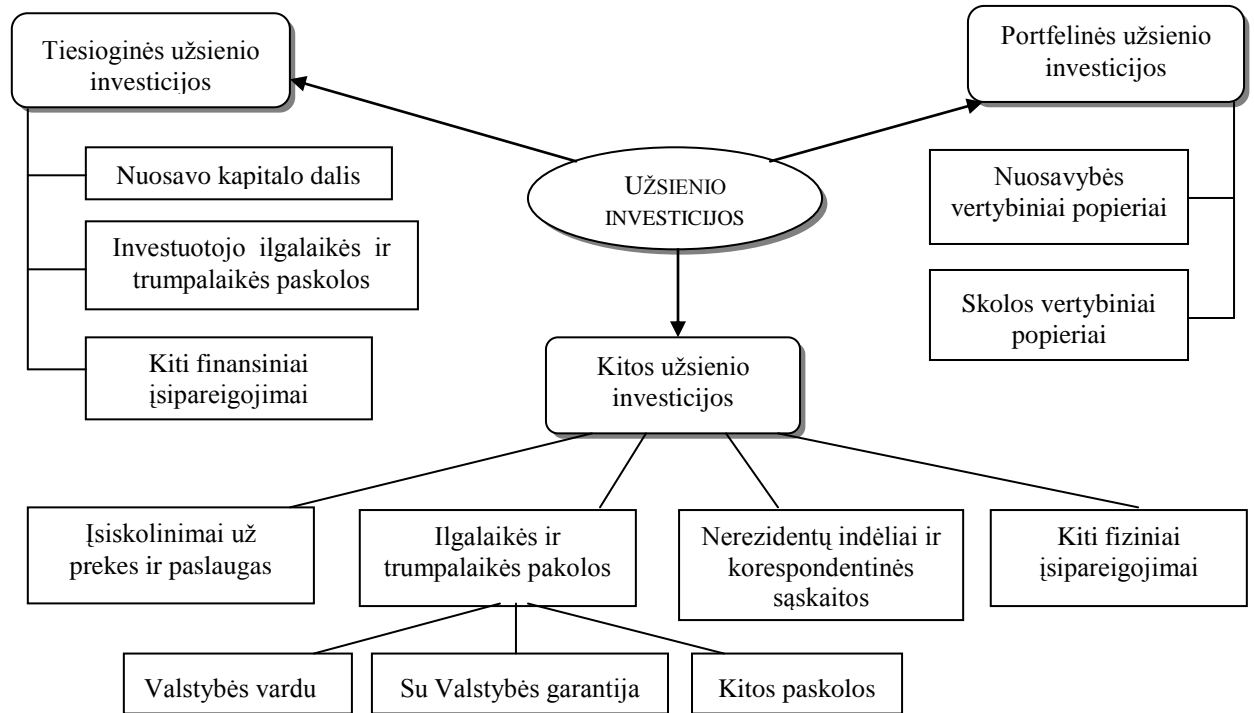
Tiesioginės užsienio investicijos

Nuosavo kapitalo dalis

Investuotojo ilgalaikės ir trumpalaikės paskolos

Kiti finansiniai įsipareigojimai

UŽSIENIO INVESTICIJOS

Portfelinės užsienio investicijos

Nuosavybės vertybiniai popieriai

Skolos vertybiniai popieriai

Kitos užsienio investicijos

Įsiskolinimai už prekes ir paslaugas

Ilgalaikės ir trumpalaikės pakolos

Nerezidentų indėliai ir korespondentinės sąskaitos

Kiti fiziniai įsipareigojimai

Valstybės vardu

Su Valstybės garantija

Kitos paskolos